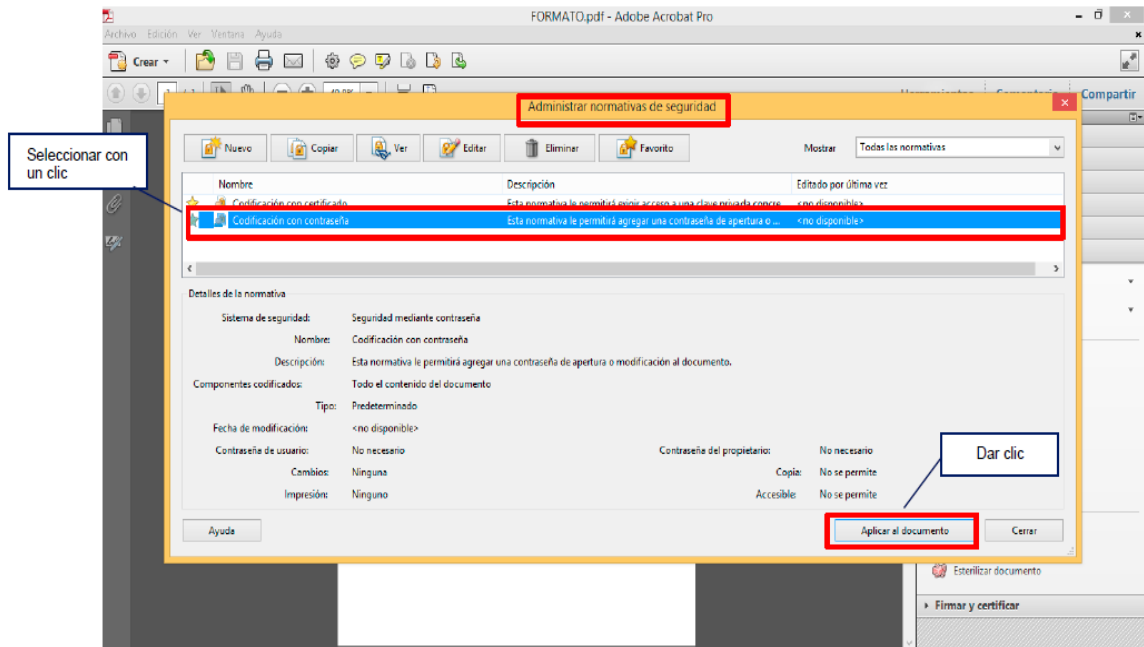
FORMATO.pdf - Adobe Acrobat Pro

Archivo Edición Ver Ventana Ayuda

Crear

Compartir

Administrar normativas de seguridad

Seleccionar con un clic

Nuevo Copiar Ver Editar Eliminar Favorito

Mostrar Todas las normativas

| Nombre | Descripción | Editado por última vez |
|---|---|---|
| Codificación con certificado | Esta normativa le permitirá exigir acceso a una clave privada concre... | <no disponible> |
| Codificación con contraseña | Esta normativa le permitirá agregar una contraseña de apertura o ... | <no disponible> |

Detalles de la normativa

Sistema de seguridad: Seguridad mediante contraseña

Nombre: Codificación con contraseña

Descripción: Esta normativa le permitirá agregar una contraseña de apertura o modificación al documento.

Componentes codificados: Todo el contenido del documento

Tipo: Predeterminado

Fecha de modificación: <no disponible>

Contraseña de usuario: No necesario

Contraseña del propietario: No necesario

Cambios: Ninguna

Copia: No se permite

Impresión: Ninguno

Accesible: No se permite

Dar clic

Ayuda

Aplicar al documento

Cerrar

Esterilizar documento

Firmar y certificar